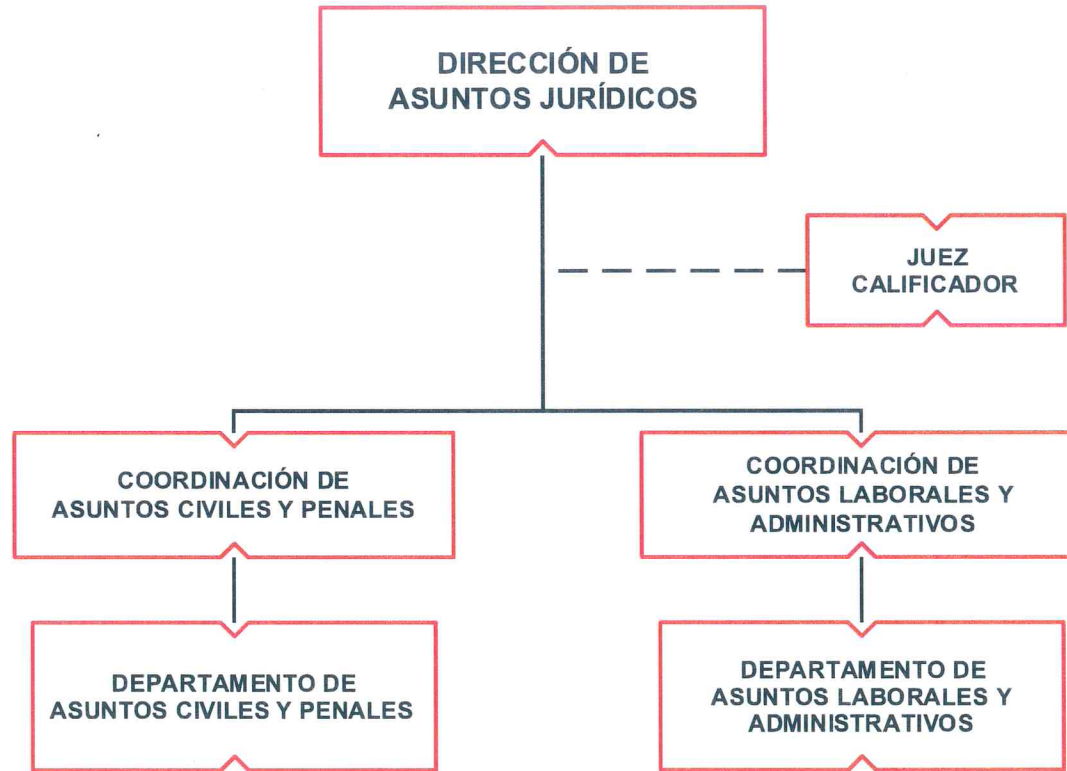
DIRECCIÓN DE ASUNTOS JURÍDICOS

JUEZ CALIFICADOR

COORDINACIÓN DE ASUNTOS CIVILES Y PENALES

COORDINACIÓN DE ASUNTOS LABORALES Y ADMINISTRATIVOS

DEPARTAMENTO DE ASUNTOS CIVILES Y PENALES

DEPARTAMENTO DE ASUNTOS LABORALES Y ADMINISTRATIVOS